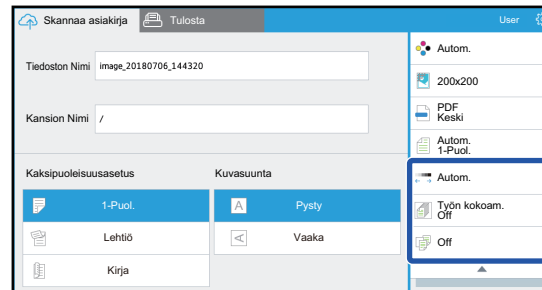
Skannaa asiakirja
Tulosta
User

Tiedoston Nimi image_20180706_144320

Kansion Nimi /

Kaksipuoleisuusasetus
1-Puol.
Lehtiö
Kirja

Kuvasuunta
Pysty
Vaaka

Autom.
200x200
PDF
Keski
Autom.
1-Puol.
Autom.
Työn kokoam.
Off
Off